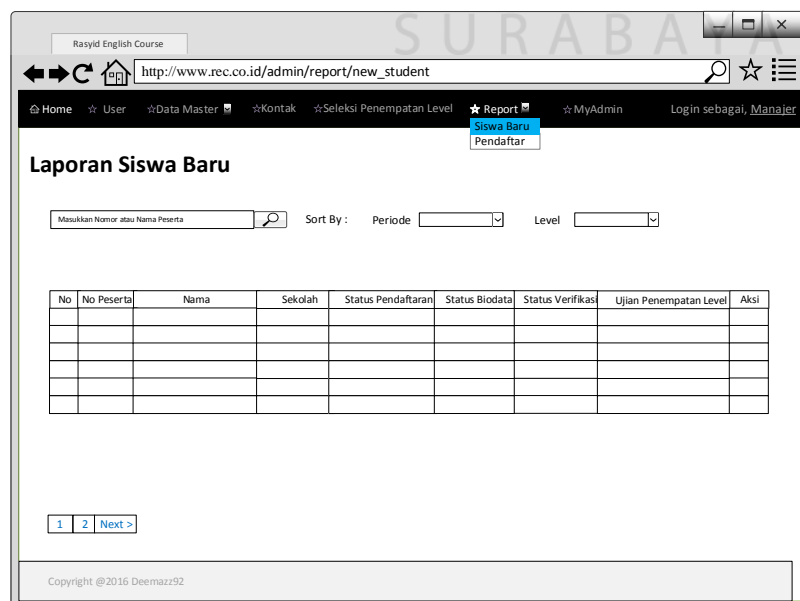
SURABAYA

Rasyid English Course

http://www.rec.co.id/admin/report/new_student

Home ☆ User ☆Data Master ☆Kontak ☆Seleksi Penempatan Level ★ Report ☆MyAdmin Login sebagai, Manajer

Siswa Baru
Pendaftar

Laporan Siswa Baru

Masukkan Nomor atau Nama Peserta

Sort By : Periode Level

| No | No Peserta | Nama | Sekolah | Status Pendaftaran | Status Biodata | Status Verifikasi | Ujian Penempatan Level | Aksi |
|---|---|---|---|---|---|---|---|---|
| | | | | | | | | |
| | | | | | | | | |
| | | | | | | | | |
| | | | | | | | | |
| | | | | | | | | |
| | | | | | | | | |

1 2 Next >

Copyright @2016 Deemazz92